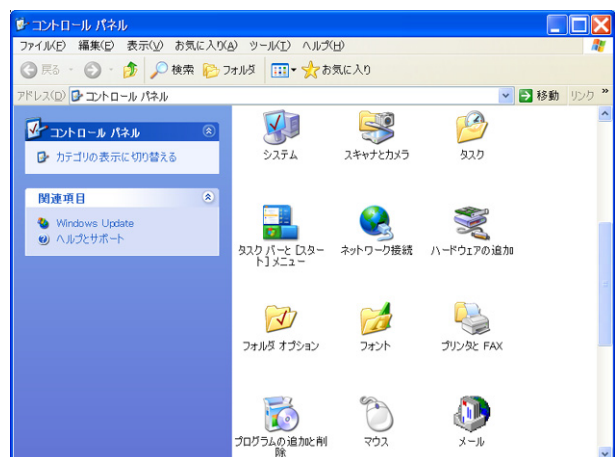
コントロール パネル

ファイル(F) 編集(E) 表示(V) お気に入り(A) ツール(T) ヘルプ(H)

戻る 検索 フォルダ お気に入り

アドレス(D) コントロール パネル

移動 リンク

コントロール パネル

カテゴリの表示に切り替える

関連項目

Windows Update

ヘルプとサポート

システム

スキャナとカメラ

タスク

タスク バーと [スタート] メニュー

ネットワーク接続

ハードウェアの追加

フォルダ オプション

フォント

プリンタと FAX

プログラムの追加と削除

マウス

メール